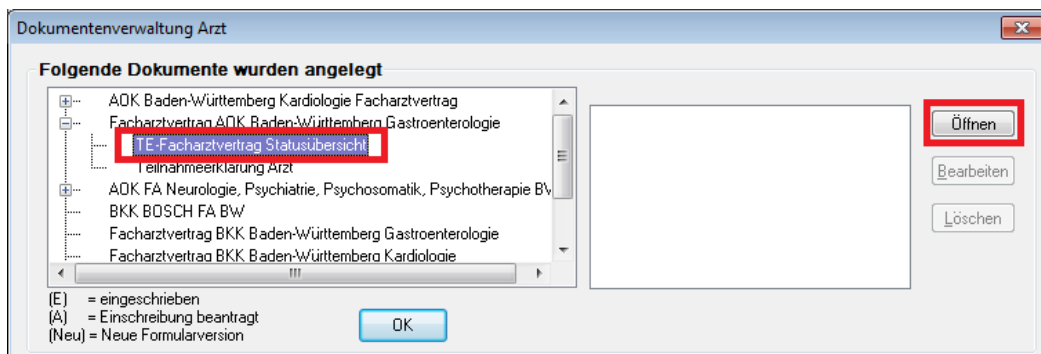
Dokumentenverwaltung Arzt

Folgende Dokumente wurden angelegt

AOK Baden-Württemberg Kardiologie Facharztvertrag
Facharztvertrag AOK Baden-Württemberg Gastroenterologie
TE-Facharztvertrag Statusübersicht
Teilnahmeerklärung Arzt
AOK FA Neurologie, Psychiatrie, Psychosomatik, Psychotherapie BW
BKK BOSCH FA BW
Facharztvertrag BKK Baden-Württemberg Gastroenterologie
Facharztvertrag BKK Baden-Württemberg Kardiologie

Öffnen

Bearbeiten

Löschen

(E) = eingeschrieben
(A) = Einschreibung beantragt
(Neu) = Neue Formularversion

OK